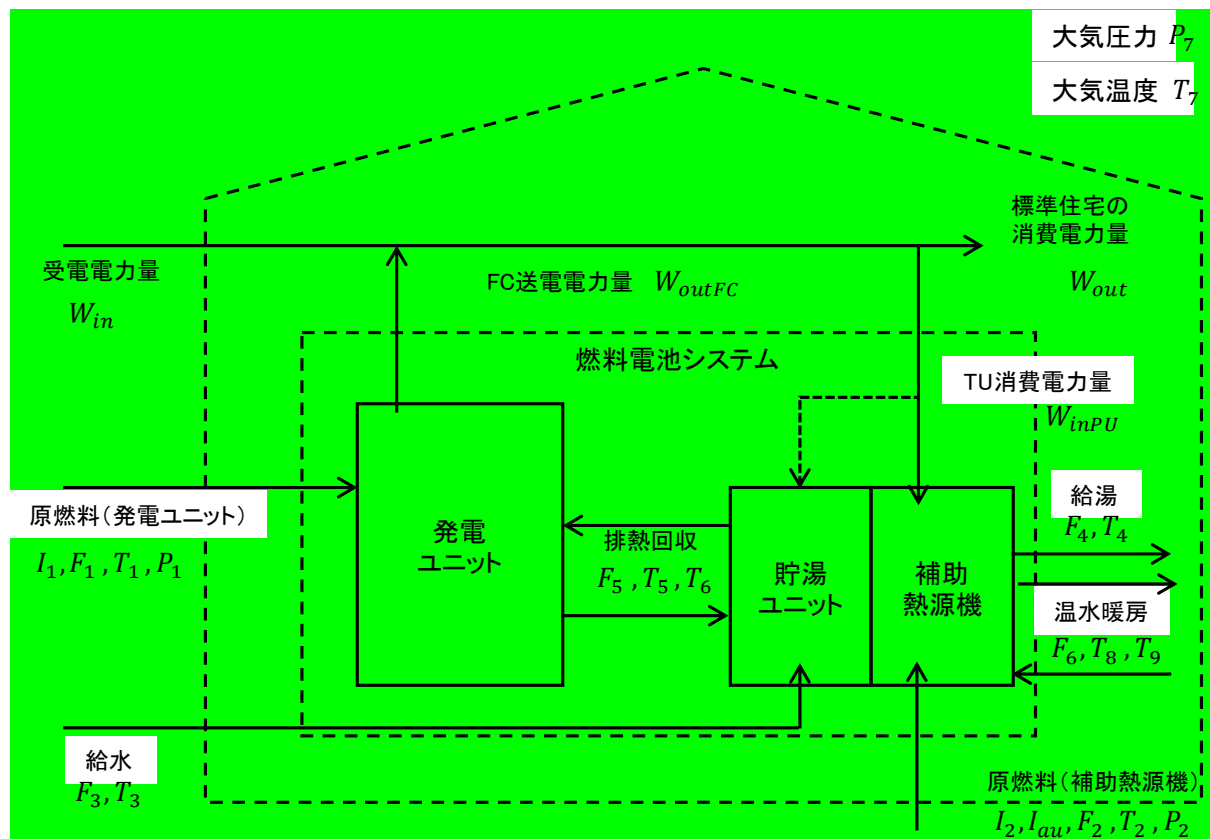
大気圧力 $P_7$

大気温度 $T_7$

標準住宅の消費電力量

$W_{out}$

受電電力量

$W_{in}$

FC送電電力量 $W_{outFC}$

燃料電池システム

TU消費電力量

$W_{inPU}$

原燃料（発電ユニット）

$I_1, F_1, T_1, P_1$

発電ユニット

排熱回収

$F_5, T_5, T_6$

貯湯ユニット

補助熱源機

給湯

$F_4, T_4$

温水暖房

$F_6, T_8, T_9$

給水

$F_3, T_3$

原燃料（補助熱源機）

$I_2, I_{au}, F_2, T_2, P_2$